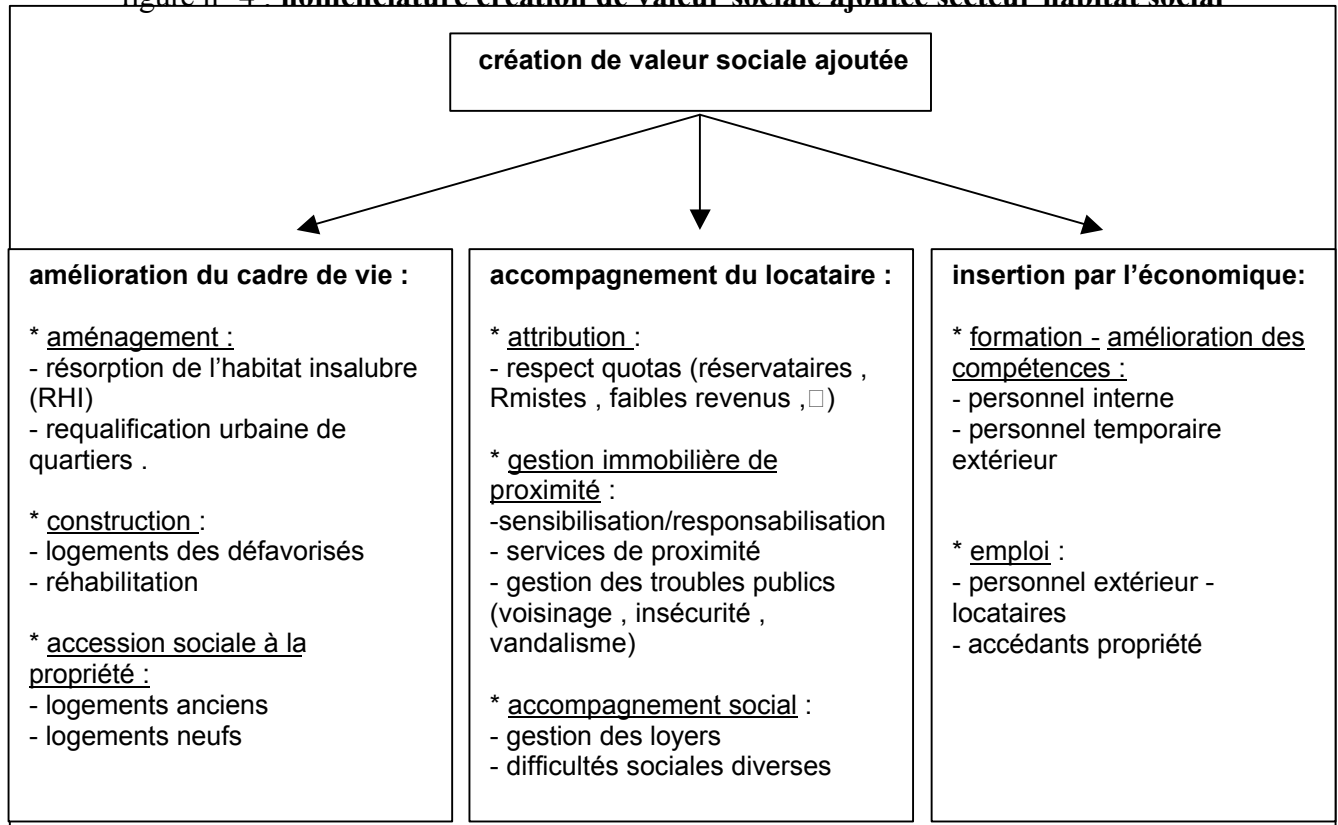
figure n° 4 : nomenclature création de valeur sociale ajoutée secteur habitat social

création de valeur sociale ajoutée

amélioration du cadre de vie :

* aménagement :
- résorption de l'habitat insalubre (RHI)
- requalification urbaine de quartiers .

* construction :
- logements des défavorisés
- réhabilitation

* accession sociale à la propriété :
- logements anciens
- logements neufs

accompagnement du locataire :

* attribution :
- respect quotas (réservataires , Rmistes , faibles revenus ,□)

* gestion immobilière de proximité :
-sensibilisation/responsabilisation
- services de proximité
- gestion des troubles publics (voisinage , insécurité , vandalisme)

* accompagnement social :
- gestion des loyers
- difficultés sociales diverses

insertion par l'économique:

* formation - amélioration des compétences :
- personnel interne
- personnel temporaire extérieur

* emploi :
- personnel extérieur - locataires
- accédants propriété